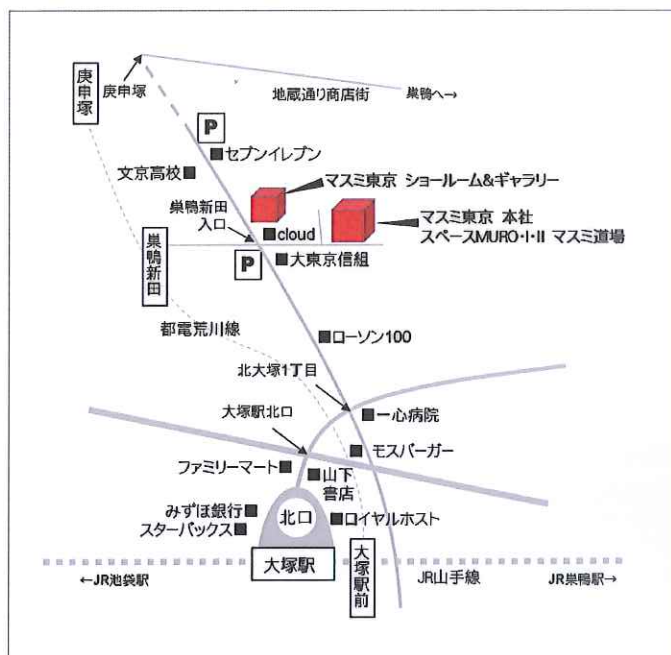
庚申塚
庚申塚
地蔵通り商店街
巣鴨へ→
P
■セブンイレブン
文京高校■
マスミ東京 ショールーム&ギャラリー
巣鴨新田入口
■cloud
マスミ東京 本社
スペースMURO・I・II マスミ道場
巣鴨新田
P
■大東京信組
都電荒川線
■ローソン100
北大塚1丁目
大塚駅北口
■一心病院
■モスバーガー
ファミリーマート■
■山下書店
みずほ銀行■
スターバックス■
北口
■ロイヤルホスト
大塚駅
大塚駅前
←JR池袋駅
JR山手線
JR巣鴨駅→